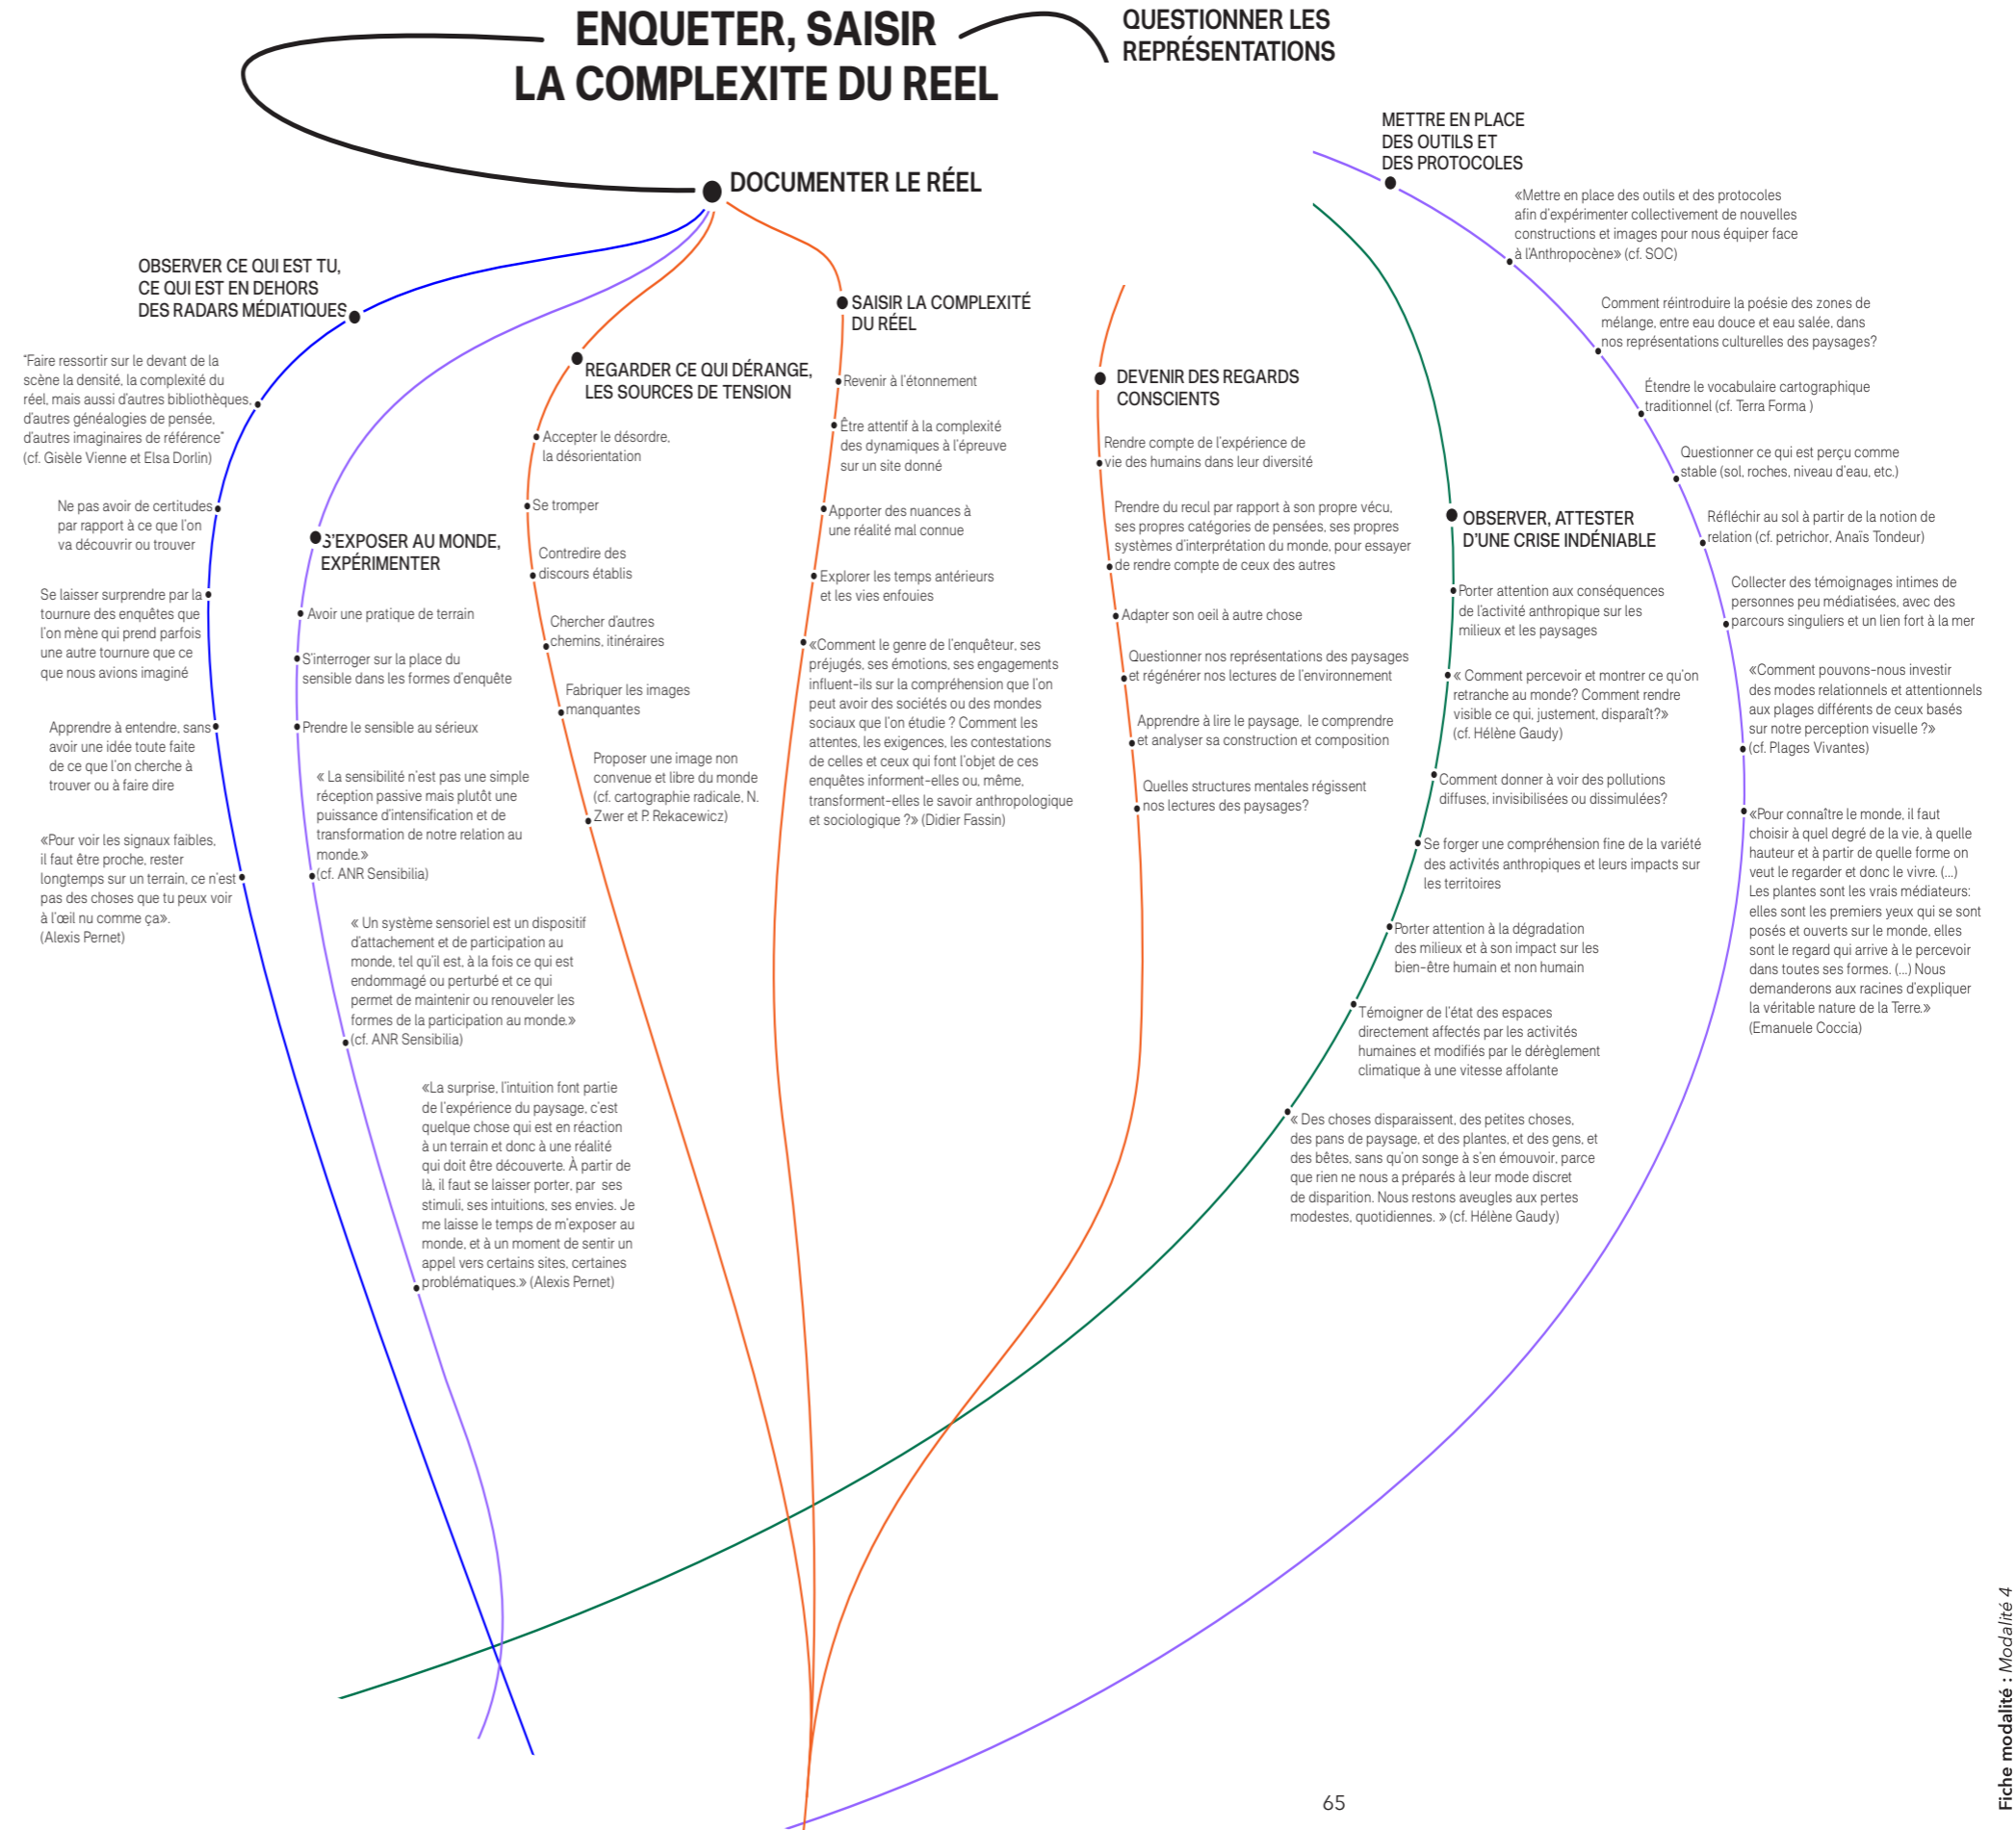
ENQUETER, SAISIR LA COMPLEXITE DU REEL

QUESTIONNER LES REPRÉSENTATIONS

DOCUMENTER LE RÉEL

METTRE EN PLACE DES OUTILS ET DES PROTOCOLES

«Mettre en place des outils et des protocoles afin d'expérimenter collectivement de nouvelles constructions et images pour nous équiper face à l'Anthropocène» (cf. SOC)

Comment réintroduire la poésie des zones de mélange, entre eau douce et eau salée, dans nos représentations culturelles des paysages?

Étendre le vocabulaire cartographique traditionnel (cf. Terra Forma )

Questionner ce qui est perçu comme stable (sol, roches, niveau d'eau, etc.)

Réfléchir au sol à partir de la notion de relation (cf. petrichor, Anaïs Tondeur)

Collecter des témoignages intimes de personnes peu médiatisées, avec des parcours singuliers et un lien fort à la mer

«Comment pouvons-nous investir des modes relationnels et attentionnels aux plages différents de ceux basés sur notre perception visuelle ?» (cf. Plages Vivantes)

«Pour connaître le monde, il faut choisir à quel degré de la vie, à quelle hauteur et à partir de quelle forme on veut le regarder et donc le vivre. (...) Les plantes sont les vrais médiateurs: elles sont les premiers yeux qui se sont posés et ouverts sur le monde, elles sont le regard qui arrive à le percevoir dans toutes ses formes. (...) Nous demanderons aux racines d'expliquer la véritable nature de la Terre.» (Emanuele Coccia)

OBSERVER CE QUI EST TU, CE QUI EST EN DEHORS DES RADARS MÉDIATIQUES

"Faire ressortir sur le devant de la scène la densité, la complexité du réel, mais aussi d'autres bibliothèques, d'autres généalogies de pensée, d'autres imaginaires de référence" (cf. Gisèle Vienne et Elsa Dorlin)

Ne pas avoir de certitudes par rapport à ce que l'on va découvrir ou trouver

Se laisser surprendre par la tournure des enquêtes que l'on mène qui prend parfois une autre tournure que ce que nous avions imaginé

Apprendre à entendre, sans avoir une idée toute faite de ce que l'on cherche à trouver ou à faire dire

«Pour voir les signaux faibles, il faut être proche, rester longtemps sur un terrain, ce n'est pas des choses que tu peux voir à l'œil nu comme ça». (Alexis Pernet)

S'EXPOSER AU MONDE, EXPÉRIMENTER

Avoir une pratique de terrain

S'interroger sur la place du sensible dans les formes d'enquête

Prendre le sensible au sérieux

« La sensibilité n'est pas une simple réception passive mais plutôt une puissance d'intensification et de transformation de notre relation au monde.» (cf. ANR Sensibilia)

« Un système sensoriel est un dispositif d'attachement et de participation au monde, tel qu'il est, à la fois ce qui est endommagé ou perturbé et ce qui permet de maintenir ou renouveler les formes de la participation au monde.» (cf. ANR Sensibilia)

«La surprise, l'intuition font partie de l'expérience du paysage, c'est quelque chose qui est en réaction à un terrain et donc à une réalité qui doit être découverte. À partir de là, il faut se laisser porter, par ses stimuli, ses intuitions, ses envies. Je me laisse le temps de m'exposer au monde, et à un moment de sentir un appel vers certains sites, certaines problématiques.» (Alexis Pernet)

REGARDER CE QUI DÉRANGE, LES SOURCES DE TENSION

Accepter le désordre, la désorientation

Se tromper

Contredire des discours établis

Chercher d'autres chemins, itinéraires

Fabriquer les images manquantes

Proposer une image non convenue et libre du monde (cf. cartographie radicale, N. Zwer et P. Rekacewicz)

SAISIR LA COMPLEXITÉ DU RÉEL

Revenir à l'étonnement

Être attentif à la complexité des dynamiques à l'épreuve sur un site donné

Apporter des nuances à une réalité mal connue

Explorer les temps antérieurs et les vies enfouies

«Comment le genre de l'enquêteur, ses préjugés, ses émotions, ses engagements influent-ils sur la compréhension que l'on peut avoir des sociétés ou des mondes sociaux que l'on étudie ? Comment les attentes, les exigences, les contestations de celles et ceux qui font l'objet de ces enquêtes informent-elles ou, même, transforment-elles le savoir anthropologique et sociologique ?» (Didier Fassin)

DEVENIR DES REGARDS CONSCIENTS

Rendre compte de l'expérience de vie des humains dans leur diversité

Prendre du recul par rapport à son propre vécu, ses propres catégories de pensées, ses propres systèmes d'interprétation du monde, pour essayer de rendre compte de ceux des autres

Adapter son oeil à autre chose

Questionner nos représentations des paysages et régénérer nos lectures de l'environnement

Apprendre à lire le paysage, le comprendre et analyser sa construction et composition

Quelles structures mentales régissent nos lectures des paysages?

OBSERVER, ATTESTER D'UNE CRISE INDÉNIABLE

Porter attention aux conséquences de l'activité anthropique sur les milieux et les paysages

« Comment percevoir et montrer ce qu'on retranche au monde? Comment rendre visible ce qui, justement, disparaît?» (cf. Hélène Gaudy)

Comment donner à voir des pollutions diffuses, invisibilisées ou dissimulées?

Se forger une compréhension fine de la variété des activités anthropiques et leurs impacts sur les territoires

Porter attention à la dégradation des milieux et à son impact sur les bien-être humain et non humain

Témoigner de l'état des espaces directement affectés par les activités humaines et modifiés par le dérèglement climatique à une vitesse affolante

« Des choses disparaissent, des petites choses, des pans de paysage, et des plantes, et des gens, et des bêtes, sans qu'on songe à s'en émouvoir, parce que rien ne nous a préparés à leur mode discret de disparition. Nous restons aveugles aux pertes modestes, quotidiennes. » (cf. Hélène Gaudy)

65

Fiche modalité : Modalité 4